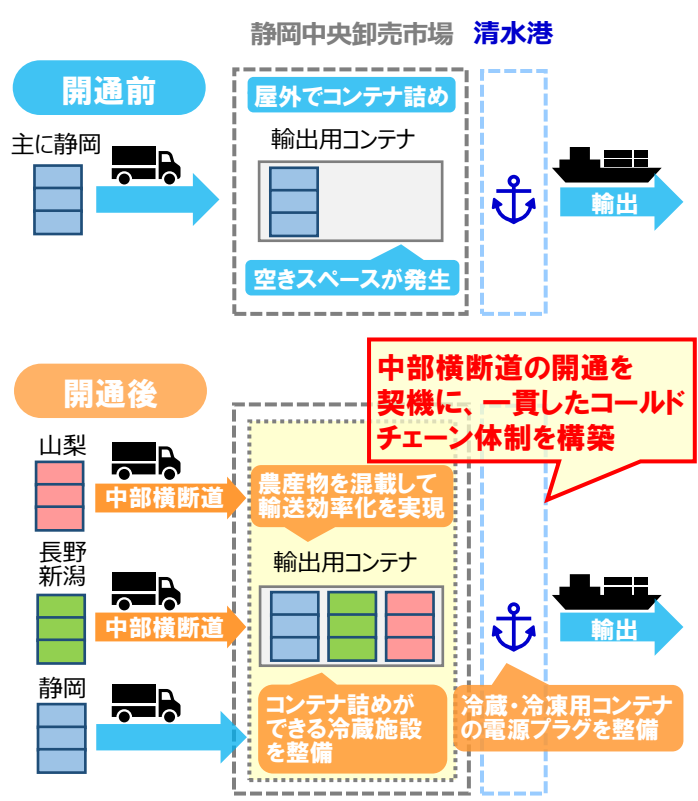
静岡中央卸売市場　清水港

開通前

主に静岡

屋外でコンテナ詰め

輸出用コンテナ

空きスペースが発生

輸出

開通後

中部横断道の開通を契機に、一貫したコールドチェーン体制を構築

山梨

中部横断道

農産物を混載して輸送効率化を実現

長野
新潟

輸出用コンテナ

中部横断道

輸出

静岡

コンテナ詰めができる冷蔵施設を整備

冷蔵・冷凍用コンテナの電源プラグを整備